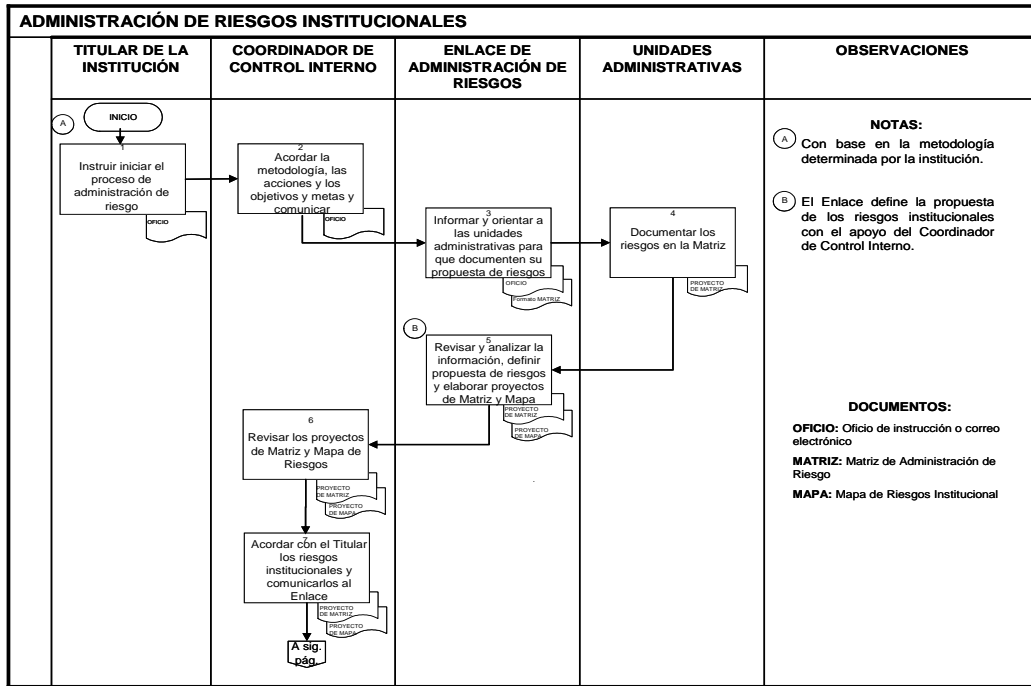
ADMINISTRACIÓN DE RIESGOS INSTITUCIONALES

| TITULAR DE LA INSTITUCIÓN | COORDINADOR DE CONTROL INTERNO | ENLACE DE ADMINISTRACIÓN DE RIESGOS | UNIDADES ADMINISTRATIVAS | OBSERVACIONES |
|---|---|---|---|---|

A

INICIO

1
Instruir iniciar el proceso de administración de riesgo

OFICIO

2
Acordar la metodología, las acciones y los objetivos y metas y comunicar

OFICIO

3
Informar y orientar a las unidades administrativas para que documenten su propuesta de riesgos

OFICIO

Formato MATRIZ

4
Documentar los riesgos en la Matriz

PROYECTO DE MATRIZ

B

5
Revisar y analizar la información, definir propuesta de riesgos y elaborar proyectos de Matriz y Mapa

PROYECTO DE MATRIZ

PROYECTO DE MAPA

6
Revisar los proyectos de Matriz y Mapa de Riesgos

PROYECTO DE MATRIZ

PROYECTO DE MAPA

7
Acordar con el Titular los riesgos institucionales y comunicarlos al Enlace

PROYECTO DE MATRIZ

PROYECTO DE MAPA

A sig. pág.

NOTAS:

A Con base en la metodología determinada por la institución.

B El Enlace define la propuesta de los riesgos institucionales con el apoyo del Coordinador de Control Interno.

DOCUMENTOS:

OFICIO: Oficio de instrucción o correo electrónico

MATRIZ: Matriz de Administración de Riesgo

MAPA: Mapa de Riesgos Institucional